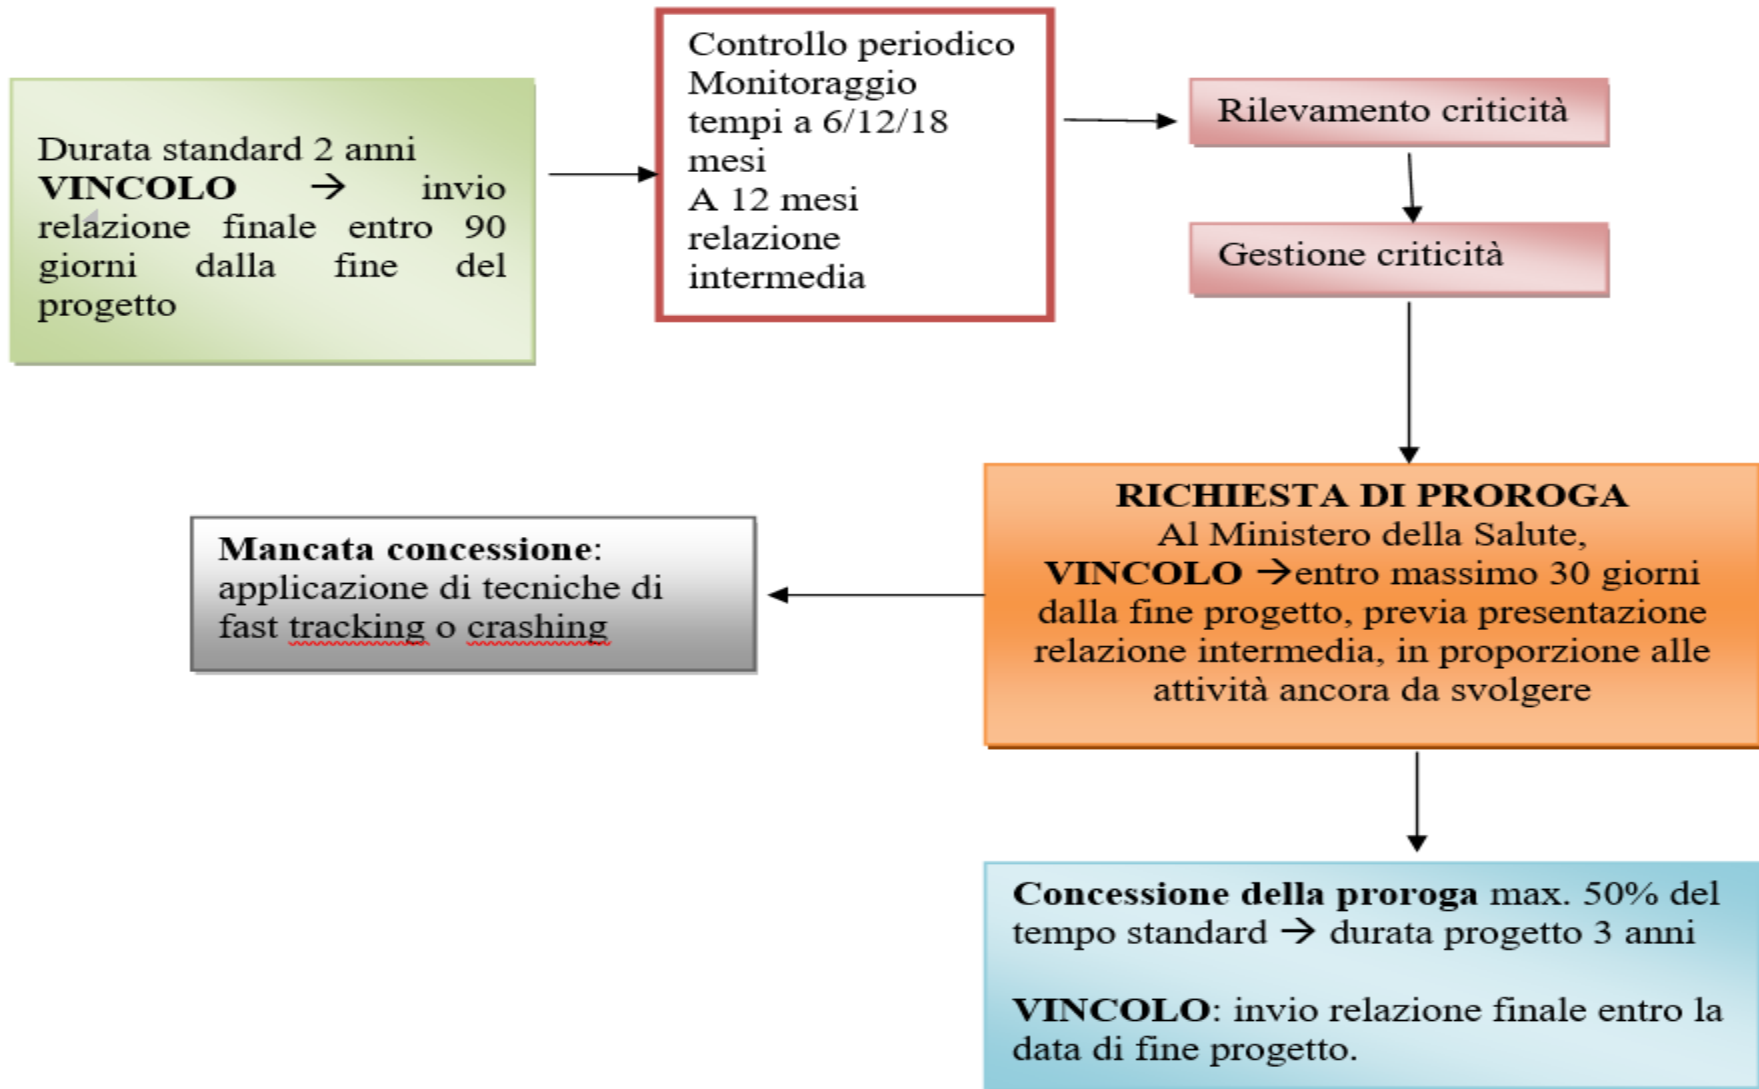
Durata standard 2 anni **VINCOLO** → invio relazione finale entro 90 giorni dalla fine del progetto

Controllo periodico
Monitoraggio tempi a 6/12/18 mesi
A 12 mesi relazione intermedia

Rilevamento criticità

Gestione criticità

**RICHIESTA DI PROROGA**
Al Ministero della Salute,
**VINCOLO** →entro massimo 30 giorni dalla fine progetto, previa presentazione relazione intermedia, in proporzione alle attività ancora da svolgere

**Mancata concessione**: applicazione di tecniche di fast tracking o crashing

**Concessione della proroga** max. 50% del tempo standard → durata progetto 3 anni

**VINCOLO**: invio relazione finale entro la data di fine progetto.